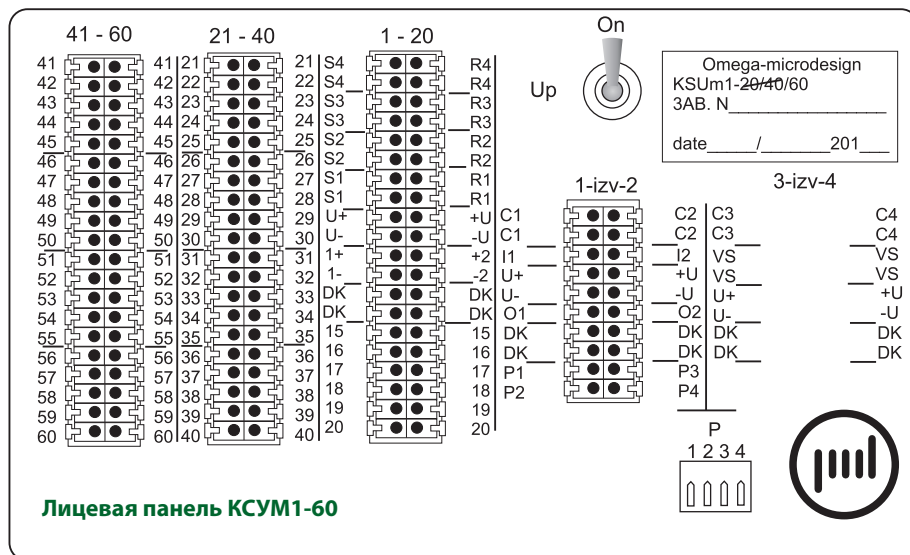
41 - 60

21 - 40

1 - 20

On

Up

Omega-microdesign
KSUm1-20/40/60
3AB. N________________

date_____/_______201___

41 42 43 44 45 46 47 48 49 50 51 52 53 54 55 56 57 58 59 60

41 42 43 44 45 46 47 48 49 50 51 52 53 54 55 56 57 58 59 60

21 22 23 24 25 26 27 28 29 30 31 32 33 34 35 36 37 38 39 40

21 22 23 24 25 26 27 28 29 30 31 32 33 34 35 36 37 38 39 40

S4 S4 S3 S3 S2 S2 S1 S1 U+ U- 1+ 1- DK DK 15 16 17 18 19 20

R4 R4 R3 R3 R2 R2 R1 R1 +U -U +2 -2 DK DK 15 16 17 18 19 20

1-izv-2

C1 C1 I1 U+ U- O1 DK DK P1 P2

C2 C2 I2 +U -U O2 DK DK P3 P4

3-izv-4

C3 C3 VS VS U+ U- DK DK

C4 C4 VS VS +U -U DK DK

P
1 2 3 4

Лицевая панель КСУМ1-60